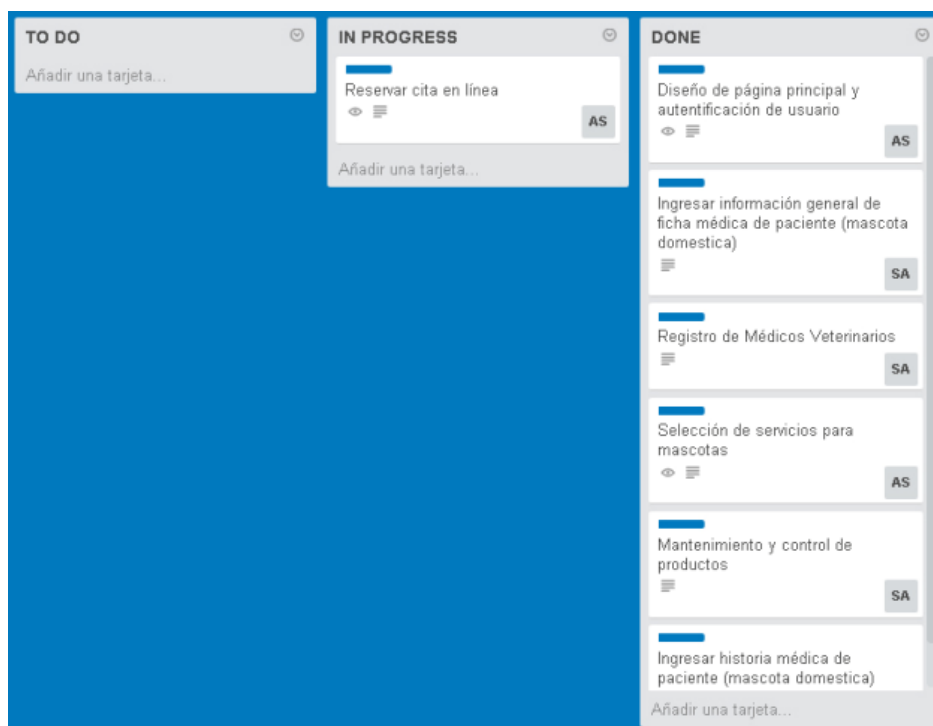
TO DO

Añadir una tarjeta...

IN PROGRESS

Reservar cita en línea

AS

Añadir una tarjeta...

DONE

Diseño de página principal y autentificación de usuario

AS

Ingresar información general de ficha médica de paciente (mascota domestica)

SA

Registro de Médicos Veterinarios

SA

Selección de servicios para mascotas

AS

Mantenimiento y control de productos

SA

Ingresar historia médica de paciente (mascota domestica)

Añadir una tarjeta...